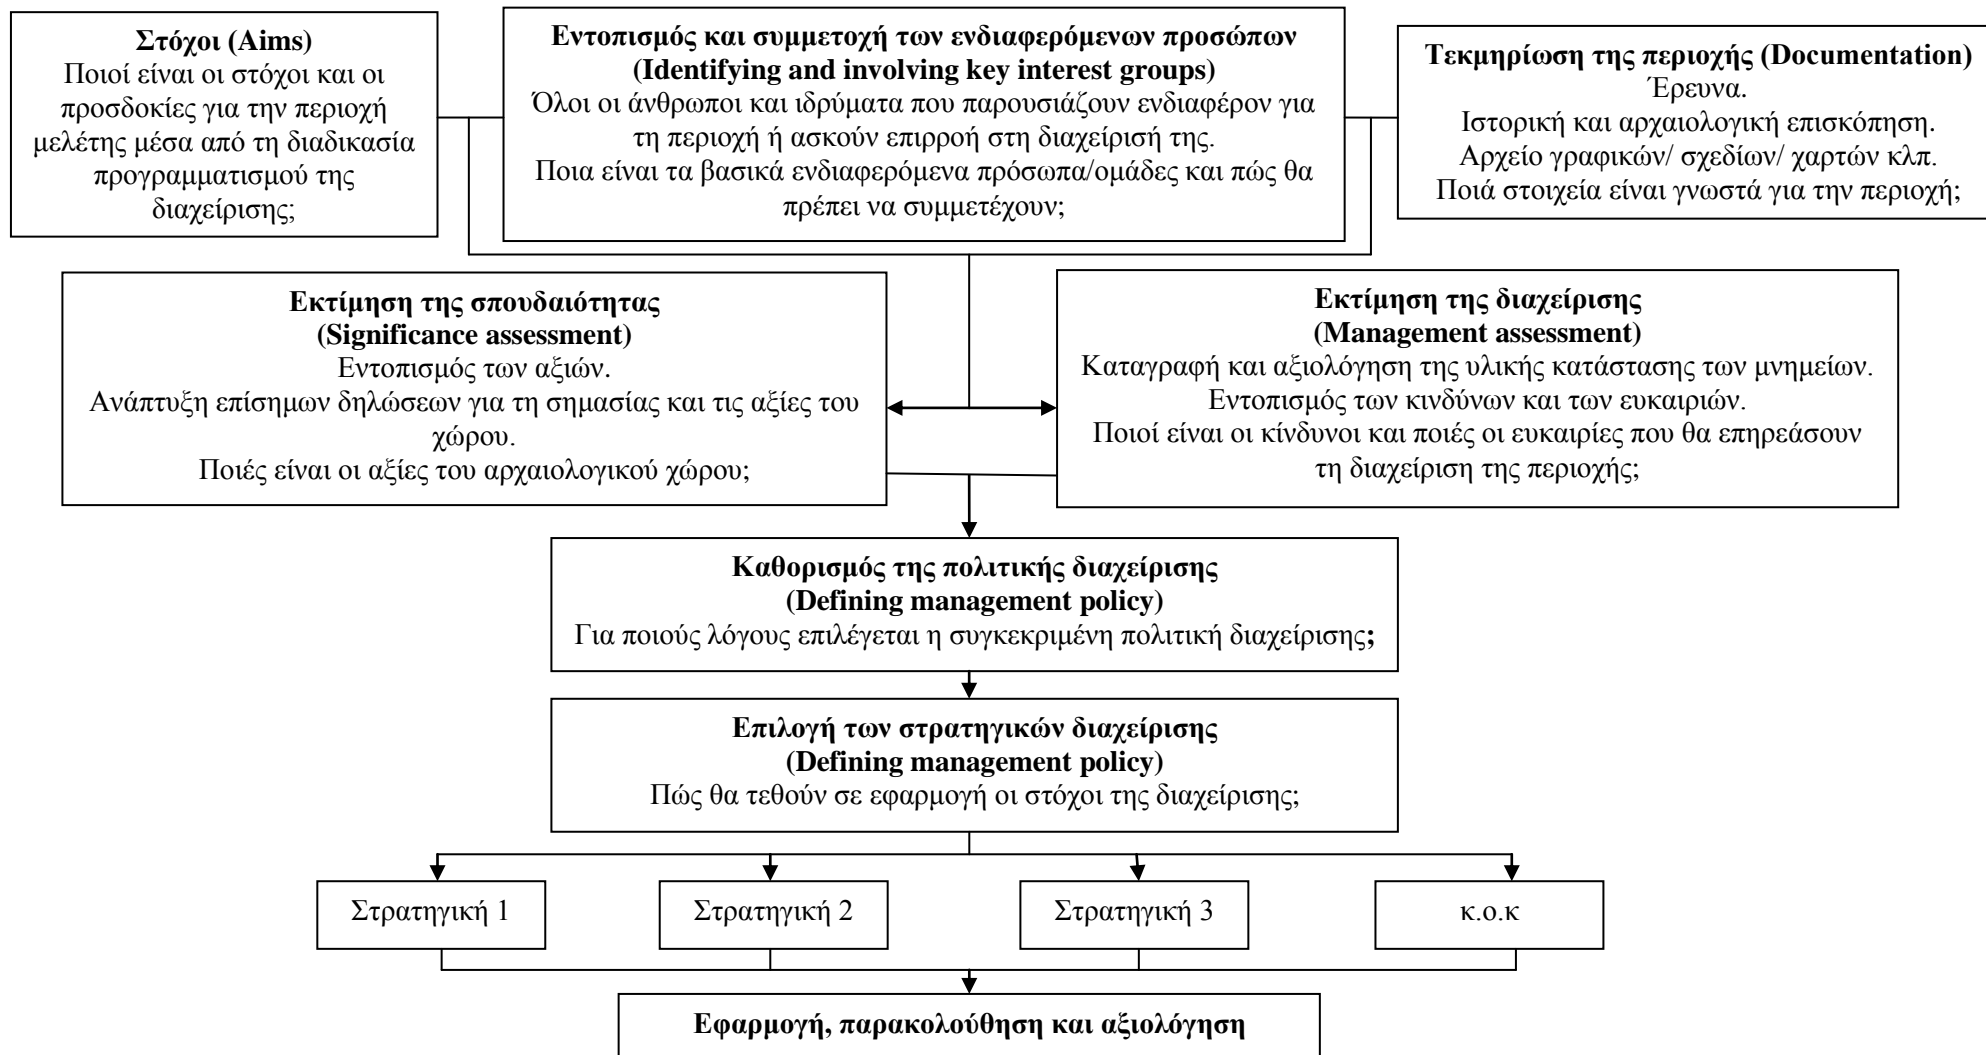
**Στόχοι (Aims)**
Ποιοί είναι οι στόχοι και οι προσδοκίες για την περιοχή μελέτης μέσα από τη διαδικασία προγραμματισμού της διαχείρισης;

**Εντοπισμός και συμμετοχή των ενδιαφερόμενων προσώπων (Identifying and involving key interest groups)**
Όλοι οι άνθρωποι και ιδρύματα που παρουσιάζουν ενδιαφέρον για τη περιοχή ή ασκούν επιρροή στη διαχείριση της.
Ποια είναι τα βασικά ενδιαφερόμενα πρόσωπα/ομάδες και πώς θα πρέπει να συμμετέχουν;

**Τεκμηρίωση της περιοχής (Documentation)**
Έρευνα.
Ιστορική και αρχαιολογική επισκόπηση.
Αρχείο γραφικών/ σχεδίων/ χαρτών κλπ.
Ποιά στοιχεία είναι γνωστά για την περιοχή;

**Εκτίμηση της σπουδαιότητας (Significance assessment)**
Εντοπισμός των αξιών.
Ανάπτυξη επίσημων δηλώσεων για τη σημασία και τις αξίες του χώρου.
Ποιές είναι οι αξίες του αρχαιολογικού χώρου;

**Εκτίμηση της διαχείρισης (Management assessment)**
Καταγραφή και αξιολόγηση της υλικής κατάστασης των μνημείων.
Εντοπισμός των κινδύνων και των ευκαιριών.
Ποιοί είναι οι κίνδυνοι και ποιές οι ευκαιρίες που θα επηρεάσουν τη διαχείριση της περιοχής;

**Καθορισμός της πολιτικής διαχείρισης (Defining management policy)**
Για ποιους λόγους επιλέγεται η συγκεκριμένη πολιτική διαχείρισης;

**Επιλογή των στρατηγικών διαχείρισης (Defining management policy)**
Πώς θα τεθούν σε εφαρμογή οι στόχοι της διαχείρισης;

Στρατηγική 1

Στρατηγική 2

Στρατηγική 3

κ.ο.κ

**Εφαρμογή, παρακολούθηση και αξιολόγηση**